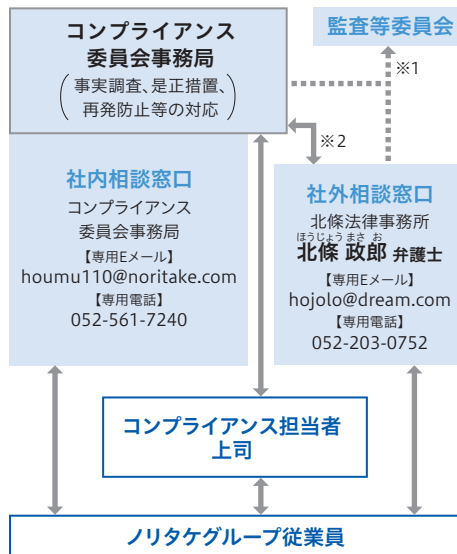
コンプライアンス
委員会事務局
（事実調査、是正措置、再発防止等の対応）

監査等委員会

※1

※2

社内相談窓口
コンプライアンス
委員会事務局
【専用Eメール】
houmu110@noritake.com
【専用電話】
052-561-7240

社外相談窓口
北條法律事務所
ほうじょう まさ お
北條 政郎 弁護士
【専用Eメール】
hojolo@dream.com
【専用電話】
052-203-0752

コンプライアンス担当者
上司

ノリタケグループ従業員